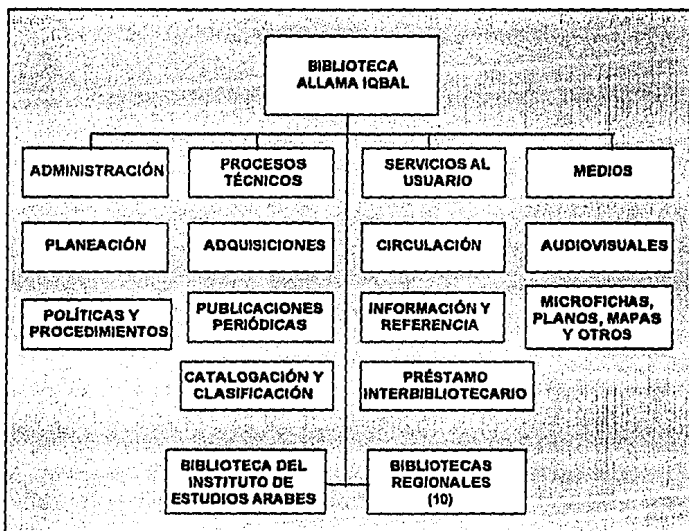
BIBLIOTECA ALLAMA IQBAL

ADMINISTRACIÓN

PROCESOS TÉCNICOS

SERVICIOS AL USUARIO

MEDIOS

PLANEACIÓN

ADQUISICIONES

CIRCULACIÓN

AUDIOVISUALES

POLÍTICAS Y PROCEDIMIENTOS

PUBLICACIONES PERIÓDICAS

INFORMACIÓN Y REFERENCIA

MICROFICHAS, PLANOS, MAPAS Y OTROS

CATALOGACIÓN Y CLASIFICACIÓN

PRÉSTAMO INTERBIBLIOTECARIO

BIBLIOTECA DEL INSTITUTO DE ESTUDIOS ARABES

BIBLIOTECAS REGIONALES (10)